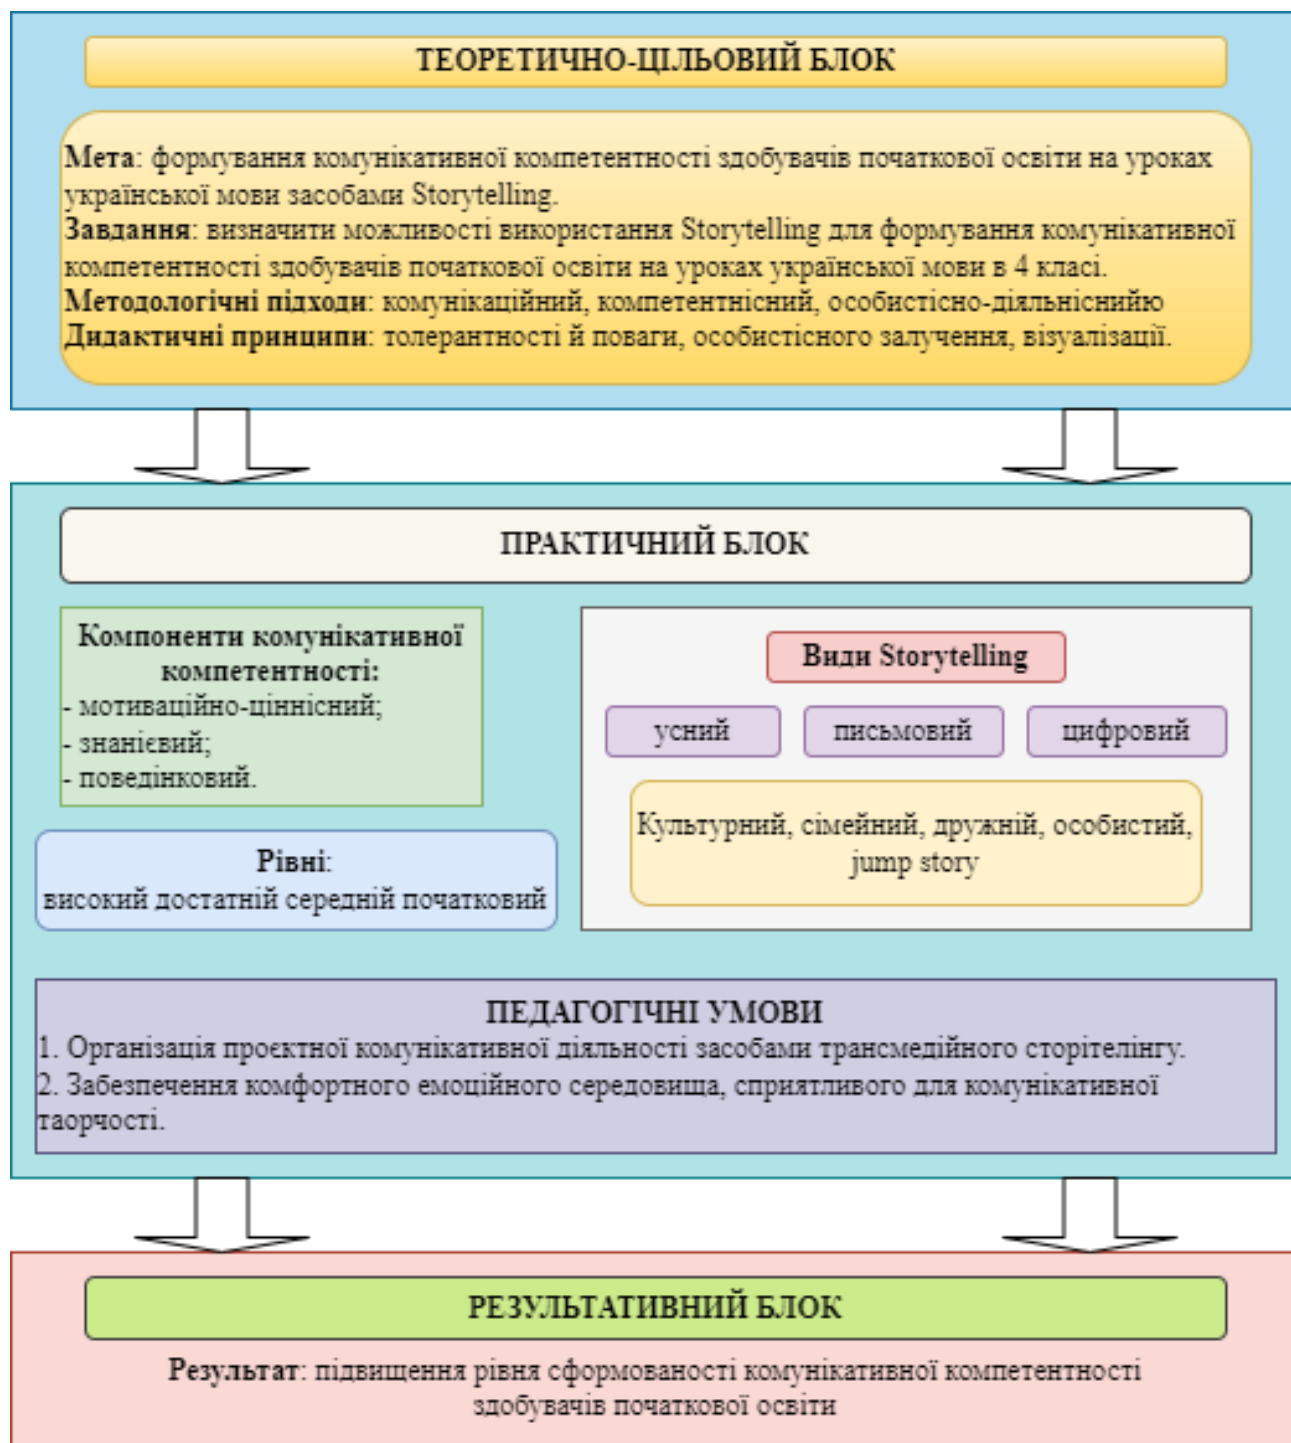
ТЕОРЕТИЧНО-ЦІЛЬОВИЙ БЛОК

**Мета**: формування комунікативної компетентності здобувачів початкової освіти на уроках української мови засобами Storytelling.
**Завдання**: визначити можливості використання Storytelling для формування комунікативної компетентності здобувачів початкової освіти на уроках української мови в 4 класі.
**Методологічні підходи**: комунікаційний, компетентнісний, особистісно-діяльнісниййю
**Дидактичні принципи**: толерантності й поваги, особистісного залучення, візуалізації.

ПРАКТИЧНИЙ БЛОК

**Компоненти комунікативної компетентності:**
- мотиваційно-ціннісний;
- знанієвий;
- поведінковий.

**Рівні**:
високий достатній середній початковий

Види Storytelling

усний

письмовий

цифровий

Культурний, сімейний, дружній, особистий, jump story

ПЕДАГОГІЧНІ УМОВИ
1. Організація проєктної комунікативної діяльності засобами трансмедійного сторітелінгу.
2. Забезпечення комфортного емоційного середовища, сприятливого для комунікативної таорчості.

РЕЗУЛЬТАТИВНИЙ БЛОК

**Результат**: підвищення рівня сформованості комунікативної компетентності здобувачів початкової освіти